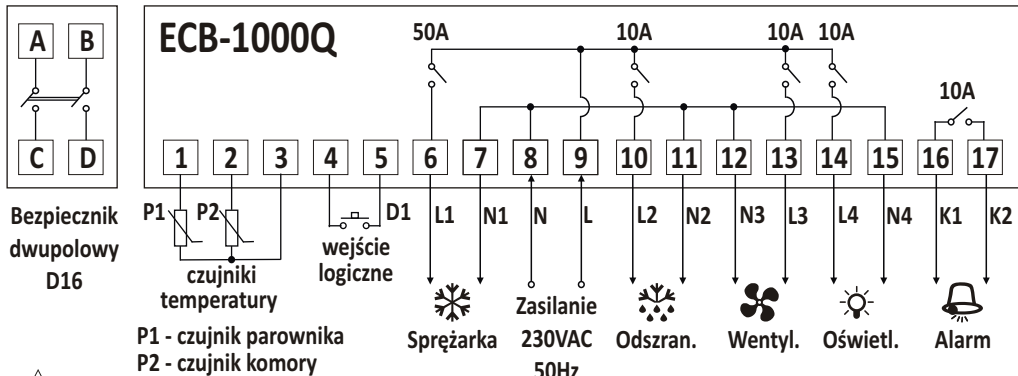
| A | B |
|---|---|
| C | D |

Bezpiecznik dwupolowy D16

ECB-1000Q

50A 10A 10A 10A 10A

1 2 3 4 5 6 7 8 9 10 11 12 13 14 15 16 17

P1 P2 D1 L1 N1 N L L2 N2 N3 L3 L4 N4 K1 K2

czujniki temperatury

wejście logiczne

Sprężarka

Zasilanie 230VAC 50Hz

Odszran.

Wentyl.

Oświetl.

Alarm

P1 - czujnik parownika
P2 - czujnik komory